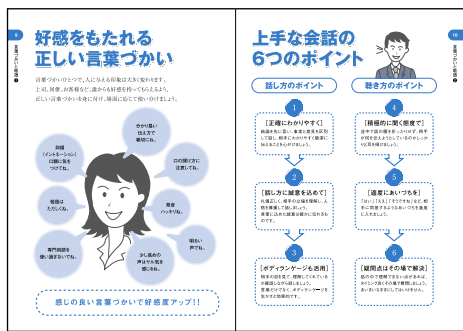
9

言葉づかいの基本

好感をもたれる正しい言葉づかい

言葉づかいひとつで、人になる印象は大きく変わります。上司、同僚、お客様など、誰からも好感を持ってもらえるよう、正しい言葉づかいを身に付け、場面に応じて使い分けましょう。

抑揚（イントネーション）に気をつけて話す。

敬語はただしくね。

専門用語を使い過ぎないでね。

分かり易い言え方で
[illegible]

口の開け方に注意してね。

発音ハッキリね。

明るい声でね。

少し高めの声はやる気を感じるね。

感じの良い言葉づかいで好感度アップ!!

上手な会話の6つのポイント

話し方のポイント

聴き方のポイント

1
［正確にわかりやすく］
結論を先に言い、事実と意見を区別して話し、相手にわかりやすく簡潔に伝えることを心がけましょう。

2
［話し方に誠意を込めて］
礼儀正しく、相手の立場を尊重し、人間を尊重して話しましょう。言葉には表れた誠意の姿勢に伝わるものです。

3
［ボディランゲージも活用］
言葉の意味を、理解してもらえるよう確認しながら話しましょう。言葉だけでなく、ボディランゲージを生かすと効果的です。

4
［積極的に聞く姿勢で］
途中で話の腰を折ったりせず、相手が何を言おうとしているのかしっかり耳を傾けましょう。

5
［適度にあいづちを］
「はい」「ええ」「そうですね」など、相手に同意することもあいづちを適度に入れましょう。

6
［疑問点はその場で解決］
話の中で理解できないことがあれば、メモを取っておき、話が終わったら確認しましょう。

10

言葉づかいの基本